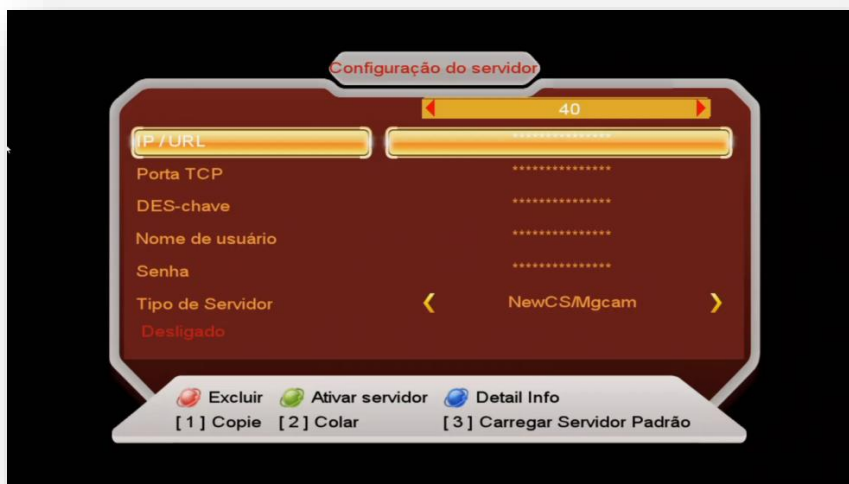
Configuração do servidor

40

IP/URL ***************

Porta TCP ***************

DES-chave ***************

Nome de usuário ***************

Senha ***************

Tipo de Servidor NewCS/Mgcam

Desligado

Excluir Ativar servidor Detail Info

[1] Copie [2] Colar [3] Carregar Servidor Padrão